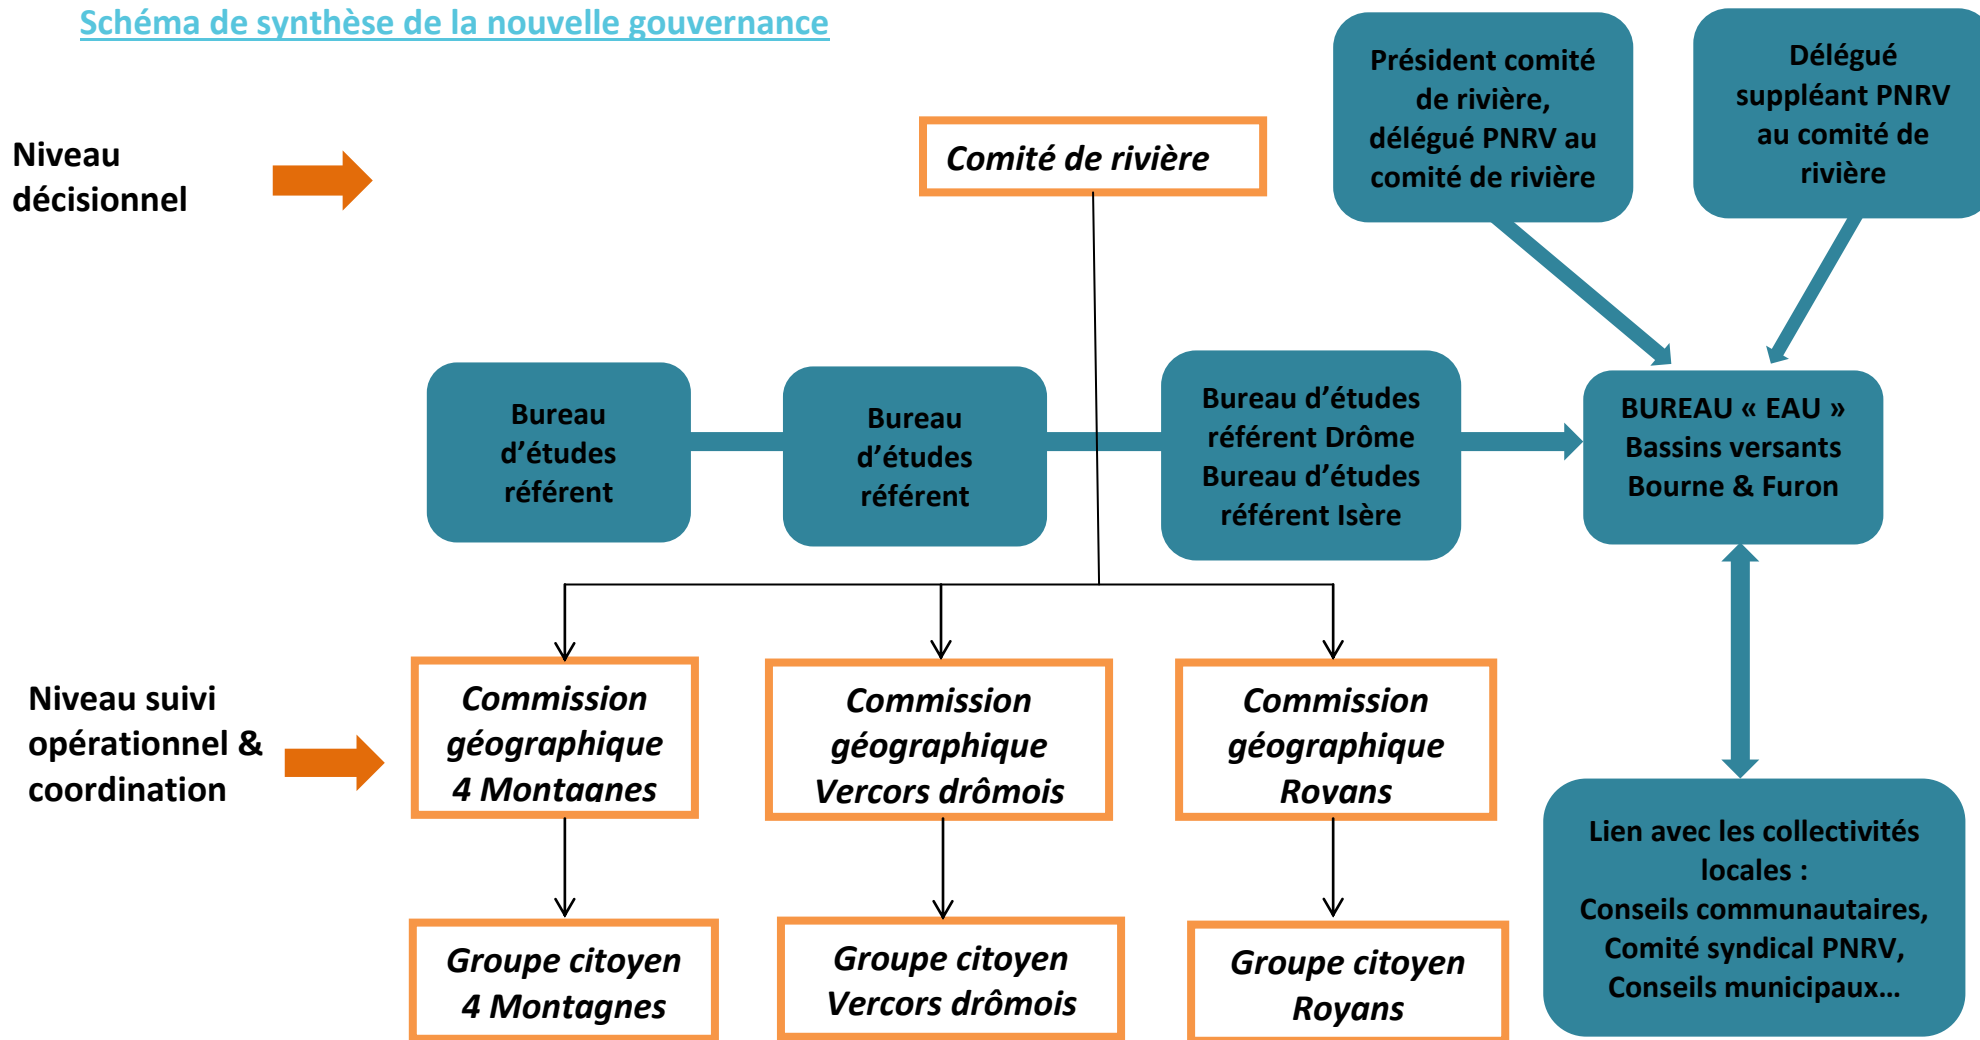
Schéma de synthèse de la nouvelle gouvernance

Niveau décisionnel

Comité de rivière

Président comité de rivière, délégué PNRV au comité de rivière

Délégué suppléant PNRV au comité de rivière

Bureau d'études référent

Bureau d'études référent

Bureau d'études référent Drôme Bureau d'études référent Isère

BUREAU « EAU » Bassins versants Bourne & Furon

Niveau suivi opérationnel & coordination

Commission géographique 4 Montagnes

Commission géographique Vercors drômois

Commission géographique Royans

Lien avec les collectivités locales : Conseils communautaires, Comité syndical PNRV, Conseils municipaux…

Groupe citoyen 4 Montagnes

Groupe citoyen Vercors drômois

Groupe citoyen Royans